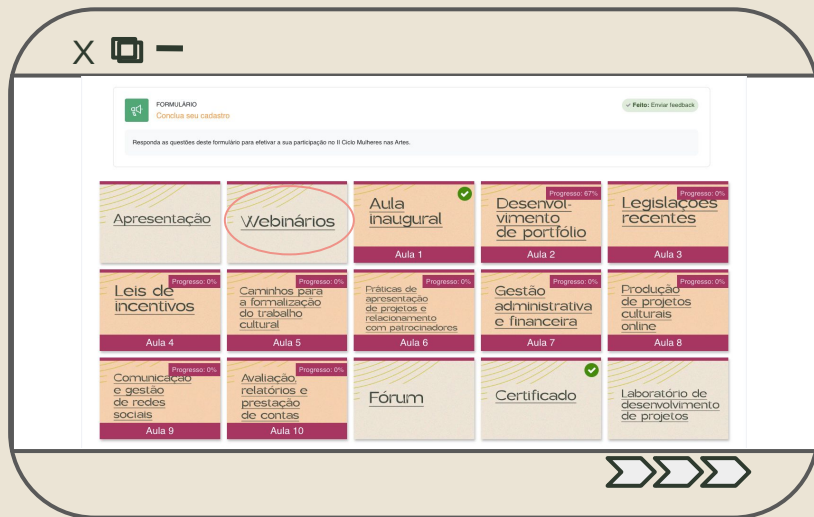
X

FORMULÁRIO
Conclua seu cadastro

✓ Feito: Enviar feedback

Responda as questões deste formulário para efetivar a sua participação no II Ciclo Mulheres nas Artes.

Apresentação

Webinários

Aula inaugural
Aula 1

Progresso: 67%
Desenvolvimento de portfólio
Aula 2

Progresso: 0%
Legislações recentes
Aula 3

Progresso: 0%
Leis de incentivos
Aula 4

Progresso: 0%
Caminhos para a formalização do trabalho cultural
Aula 5

Progresso: 0%
Práticas de apresentação de projetos e relacionamento com patrocinadores
Aula 6

Progresso: 0%
Gestão administrativa e financeira
Aula 7

Progresso: 0%
Produção de projetos culturais online
Aula 8

Progresso: 0%
Comunicação e gestão de redes sociais
Aula 9

Progresso: 0%
Avaliação, relatórios e prestação de contas
Aula 10

Fórum

Certificado

Laboratório de desenvolvimento de projetos